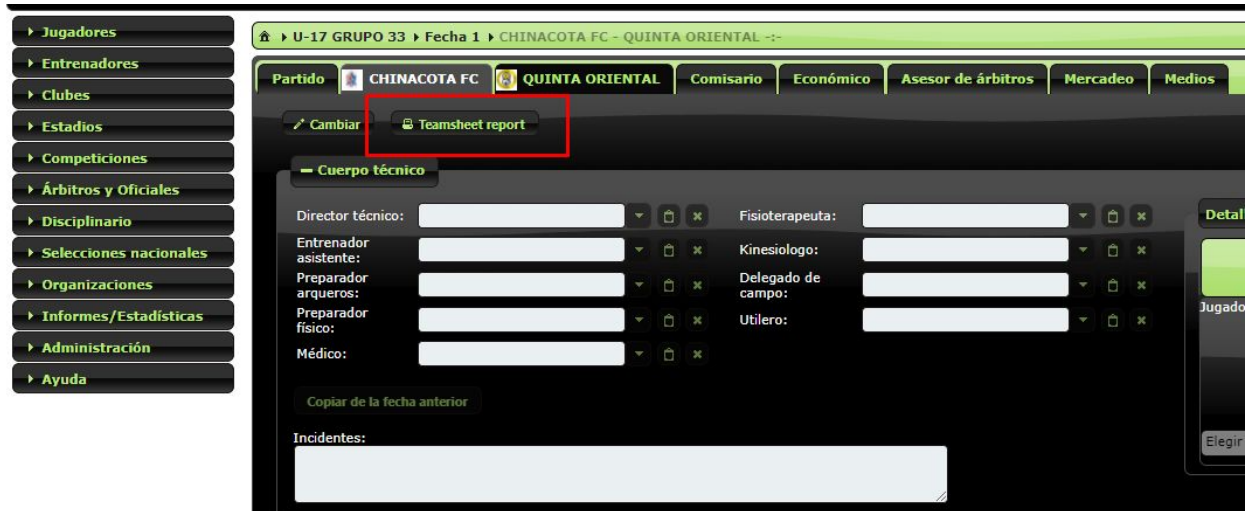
▸ Jugadores
▸ Entrenadores
▸ Clubes
▸ Estadios
▸ Competiciones
▸ Árbitros y Oficiales
▸ Disciplinario
▸ Selecciones nacionales
▸ Organizaciones
▸ Informes/Estadísticas
▸ Administración
▸ Ayuda

▸ U-17 GRUPO 33 ▸ Fecha 1 ▸ CHINACOTA FC - QUINTA ORIENTAL -:-

Partido | CHINACOTA FC | QUINTA ORIENTAL | Comisario | Económico | Asesor de árbitros | Mercadeo | Medios

Cambiar
Teamsheet report

— Cuerpo técnico

Director técnico:
Entrenador asistente:
Preparador arqueros:
Preparador físico:
Médico:

Fisioterapeuta:
Kinesiologo:
Delegado de campo:
Utilero:

Copiar de la fecha anterior

Incidentes:

Detal
Jugado
Elegir